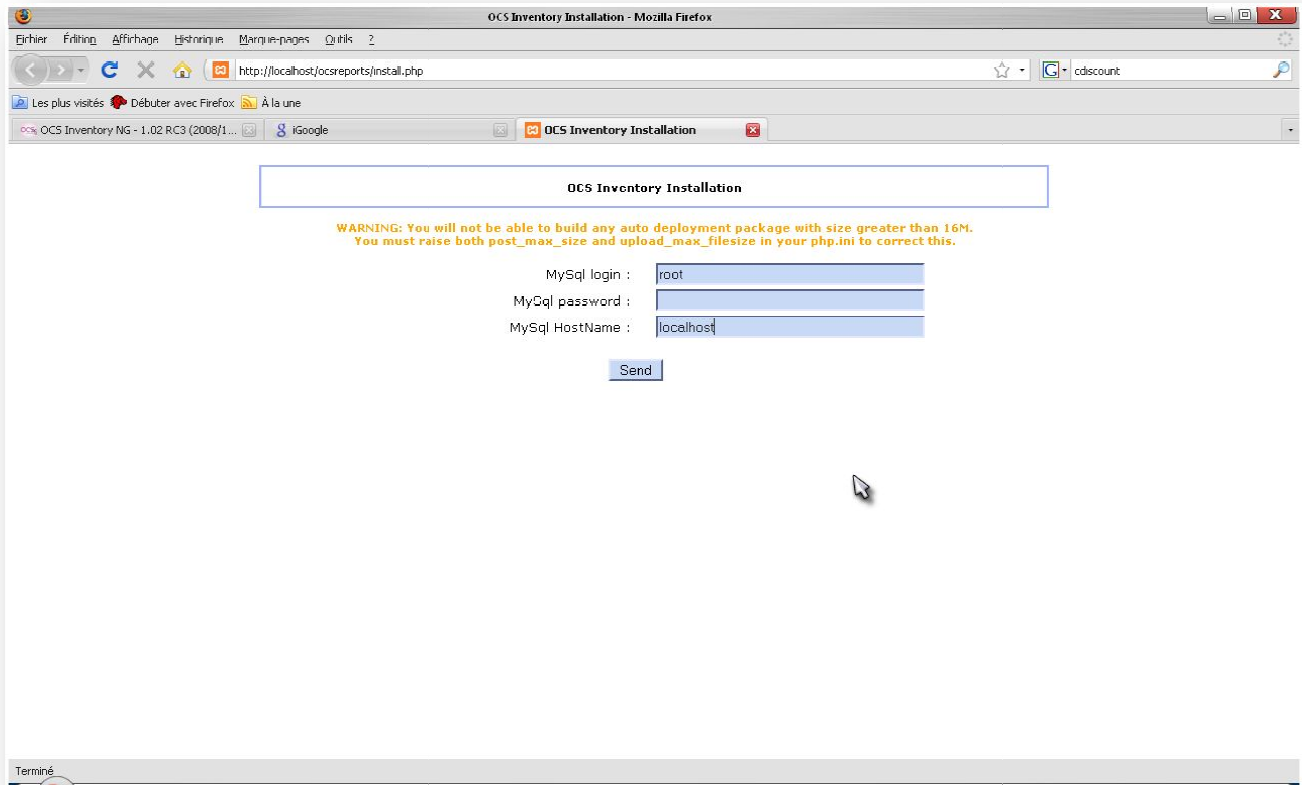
OCS Inventory Installation - Mozilla Firefox

Fichier Édition Affichage Historique Marque-pages Outils ?

http://localhost/ocsreports/install.php

cdiscount

Les plus visités Débuter avec Firefox À la une

OCS Inventory NG - 1.02 RC3 (2008/1...
iGoogle
OCS Inventory Installation

OCS Inventory Installation

WARNING: You will not be able to build any auto deployment package with size greater than 16M. You must raise both post_max_size and upload_max_filesize in your php.ini to correct this.

MySql login : root
MySql password :
MySql HostName : localhost

Send

Terminé